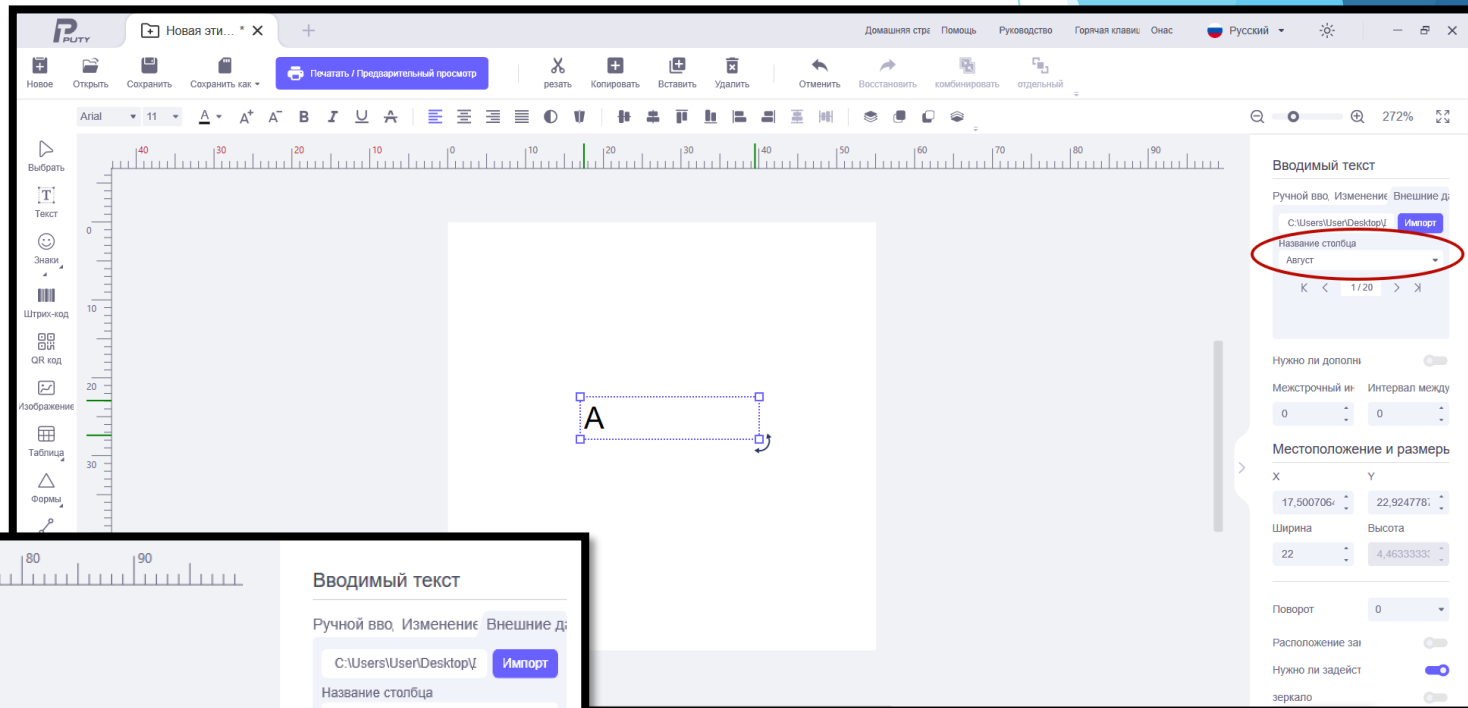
PUTY

Новая эти... * ✕ +

Домашняя стра Помощь Руководство Горячая клавиш Онас Русский

Новое Открыть Сохранить Сохранить как Печатать / Предварительный просмотр резать Копировать Вставить Удалить Отменить Восстановить комбинировать отдельный

Arial 11 A A A B I U S

272%

Выбрать
Текст
Знаки
Штрих-код
QR код
Изображение
Таблица
Формы

40 30 20 10 0 10 20 30 40 50 60 70 80 90

0
10
20
30

A

Вводимый текст

Ручной вво Изменение Внешние да

C:\Users\User\Desktop\ Импорт

Название столбца

Август

1 / 20

Нужно ли дополни

Межстрочный ин Интервал между

0 0

Местоположение и размеры

X Y

17,500706 22,924778

Ширина Высота

22 4,46333333

Поворот 0

Расположение зап

Нужно ли задейст

зеркало

80 90

Вводимый текст

Ручной вво Изменение Внешние да

C:\Users\User\Desktop\ Импорт

Название столбца